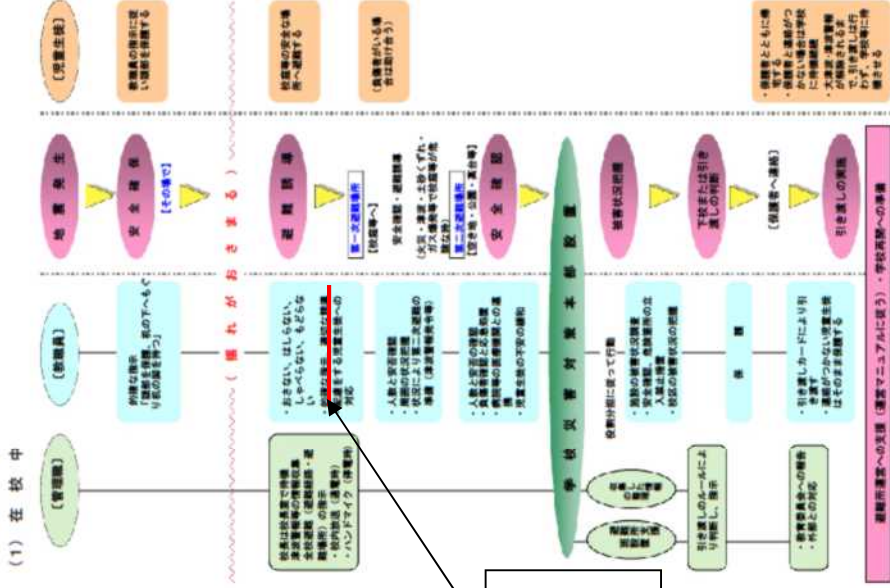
(1) 在 校 中

〔管理職〕

〔教職員〕

〔児童生徒〕

地 震 発 生

安 全 確 保

【その場で】

（ 揺 れ が お さ ま る ）

避 難 誘 導

【第一次避難場所】

【校庭等へ】

安全確認・避難誘導

（火災・津波・土砂くずれ・ガス爆発等で校庭等が危険な時）

【第二次避難場所】

【安全地・公園・高台等】

安 全 確 認

学 校 災 害 対 策 本 部 設 置

被害状況把握

下校または引き渡しの判断

【保護者へ連絡】

引き渡しの実施

避難所運営への支援（運営マニュアルに従う）・学校再開への準備

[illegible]

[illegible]

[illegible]

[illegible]

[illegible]

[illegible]

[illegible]

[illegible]

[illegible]

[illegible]

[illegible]

・おさない、はしらない、しゃべらない、もどらない

・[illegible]

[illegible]

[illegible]

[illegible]

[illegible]

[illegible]

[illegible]

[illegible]

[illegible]

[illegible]